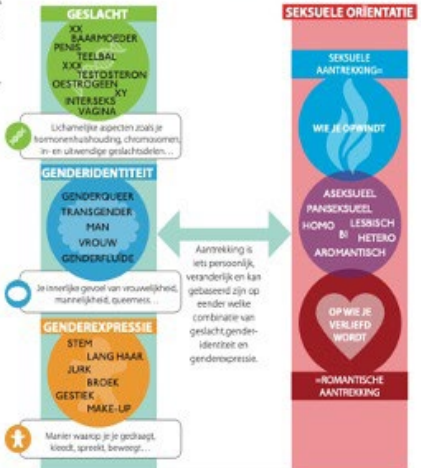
GESLACHT

XX
BAARMOEDER
PENIS
TEELBAL
XXY
TESTOSTERON
OESTROGEEN
XY
INTERSEKS
VAGINA

Lichamelijke aspecten zoals je hormonenhuishouding, chromosomen, in- en uitwendige geslachtsdelen, ...

GENDERIDENTITEIT

GENDERQUEER
TRANSGENDER
MAN
VROUW
GENDERFLUIDE

Je innerlijke gevoel van vrouwelijkheid, mannelijkheid, queerness, ...

GENDEREXPRESSIE

STEM
LANG HAAR
JURK
BROEK
GESTIEK
MAKE-UP

Manier waarop je je gedraagt, kleedt, spreekt, beweegt, ...

Aantrekking is iets persoonlijk, veranderlijk en kan gebaseerd zijn op eender welke combinatie van geslacht, genderidentiteit en genderexpressie.

SEKSUELE ORIËNTATIE

SEKSUELE AANTREKKING=

WIE JE OPWINDT

ASEKSUEEL
PANSEKSUEEL
HOMO
LESBISCH
BI
HETERO
AROMANTISCH

OP WIE JE VERLIEFD WORDT

=ROMANTISCHE AANTREKKING